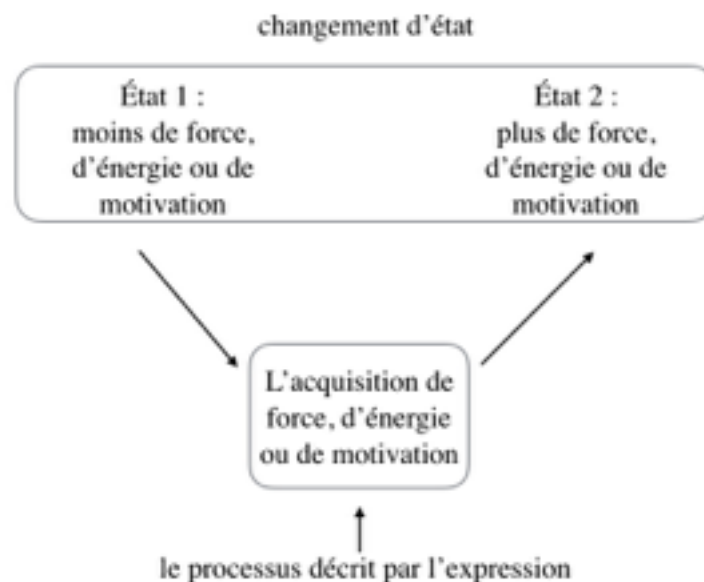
changement d'état

État 1 :
moins de force,
d'énergie ou de
motivation

État 2 :
plus de force,
d'énergie ou de
motivation

L'acquisition de
force, d'énergie
ou de motivation

le processus décrit par l'expression